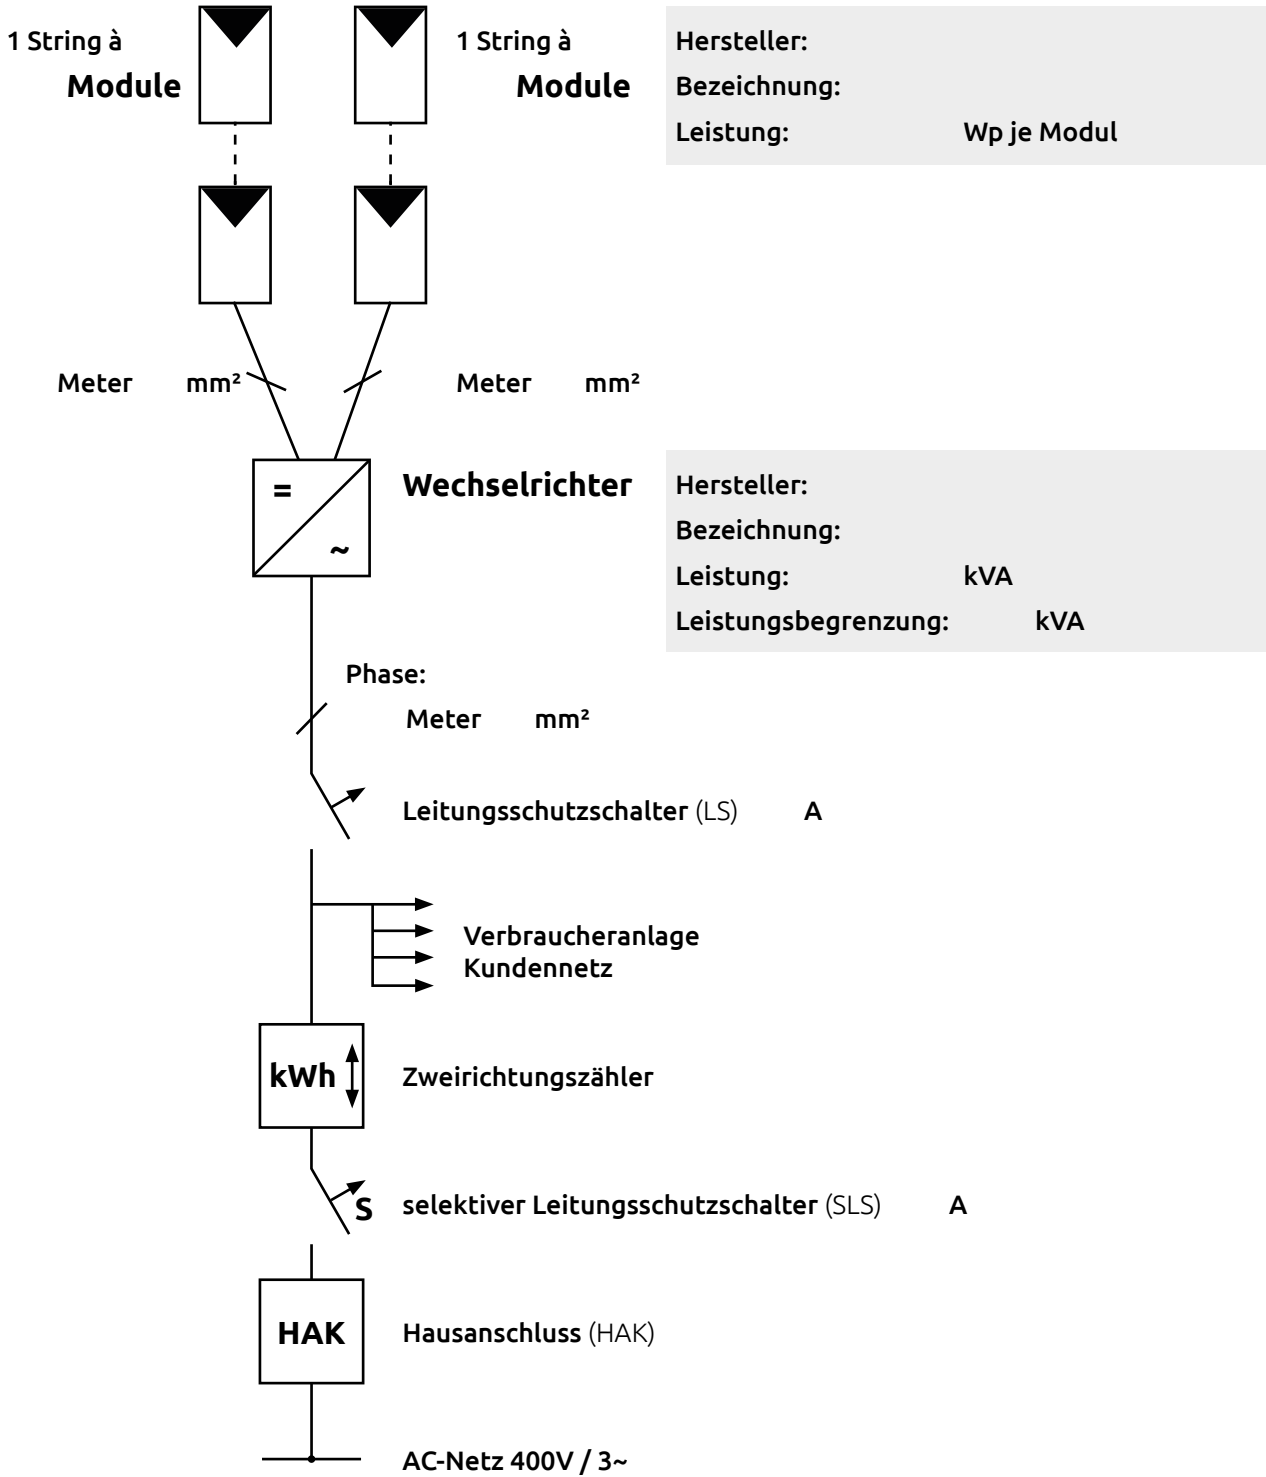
1 String à
Module

1 String à
Module

Hersteller:
Bezeichnung:
Leistung: Wp je Modul

Meter mm²

Meter mm²

=
~

Wechselrichter

Hersteller:
Bezeichnung:
Leistung: kVA
Leistungsbegrenzung: kVA

Phase:
Meter mm²

Leitungsschutzschalter (LS) A

Verbraucheranlage
Kundennetz

kWh

Zweirichtungszähler

S

selektiver Leitungsschutzschalter (SLS) A

HAK

Hausanschluss (HAK)

AC-Netz 400V / 3~